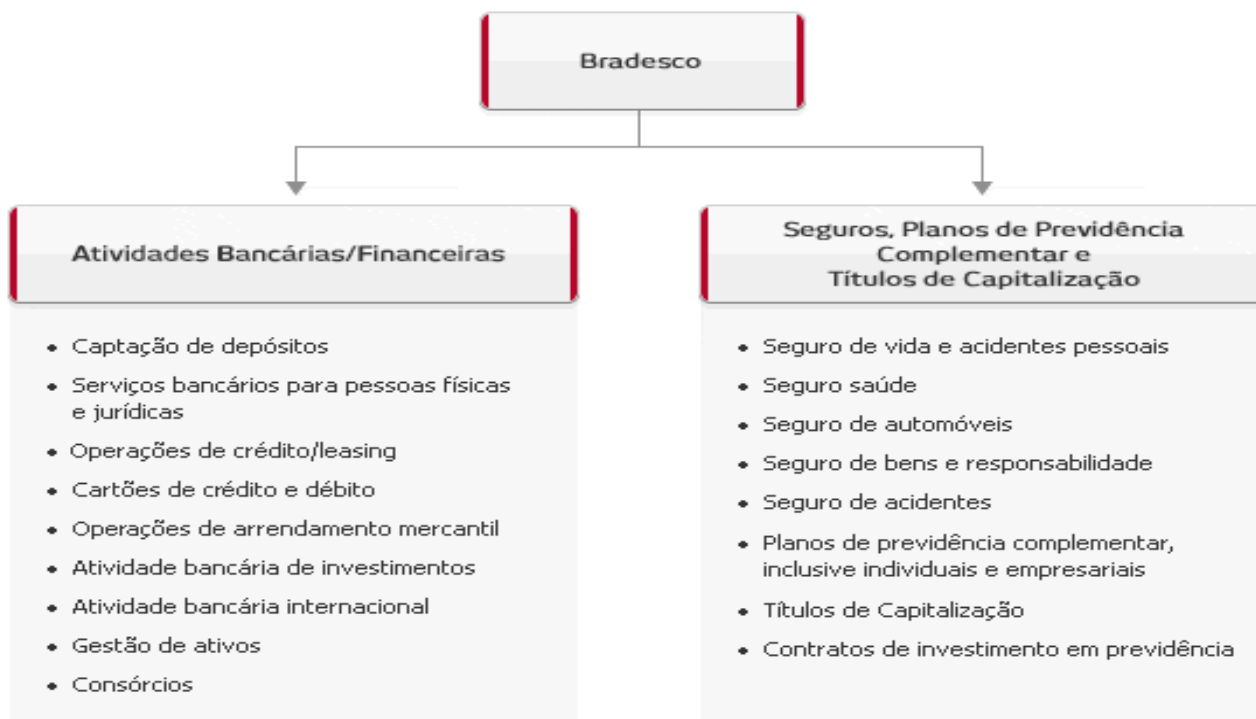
Bradesco

Atividades Bancárias/Financeiras

- Captação de depósitos
- Serviços bancários para pessoas físicas e jurídicas
- Operações de crédito/leasing
- Cartões de crédito e débito
- Operações de arrendamento mercantil
- Atividade bancária de investimentos
- Atividade bancária internacional
- Gestão de ativos
- Consórcios

Seguros, Planos de Previdência Complementar e Títulos de Capitalização

- Seguro de vida e acidentes pessoais
- Seguro saúde
- Seguro de automóveis
- Seguro de bens e responsabilidade
- Seguro de acidentes
- Planos de previdência complementar, inclusive individuais e empresariais
- Títulos de Capitalização
- Contratos de investimento em previdência